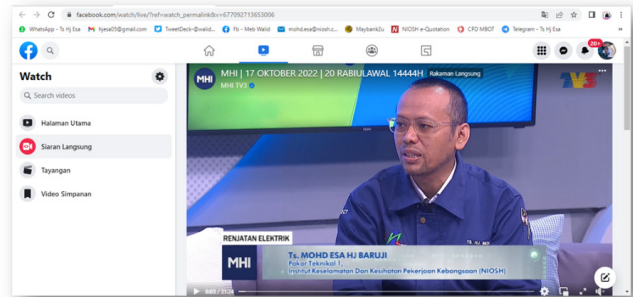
facebook.com/watch/live/?ref=watch_permalink&v=677092713653006

WhatsApp - Ts Hj Esa
hjesa05@gmail.com
TweetDeck-@walid...
Fb - Meb Walid
mohd.esa@niosh.c...
Maybank2u
NIOSH e-Quotation
CFO MBOT
Telegram - Ts Hj Esa

20+

Watch

Search videos

Halaman Utama

Siaran Langsung

Tayangan

Video Simpanan

MHI | 17 OKTOBER 2022 | 20 RABIULAWAL 14444H Rakaman Langsung

MHI TV3

MHI

TV3

RENJATAN ELEKTRIK

Ts. MOHD ESA HJ BARUJI

Pakar Teknikal 1,

Institut Keselamatan Dan Kesihatan Pekerjaan Kebangsaan (NIOSH)

MHI

0:03 / 31:24